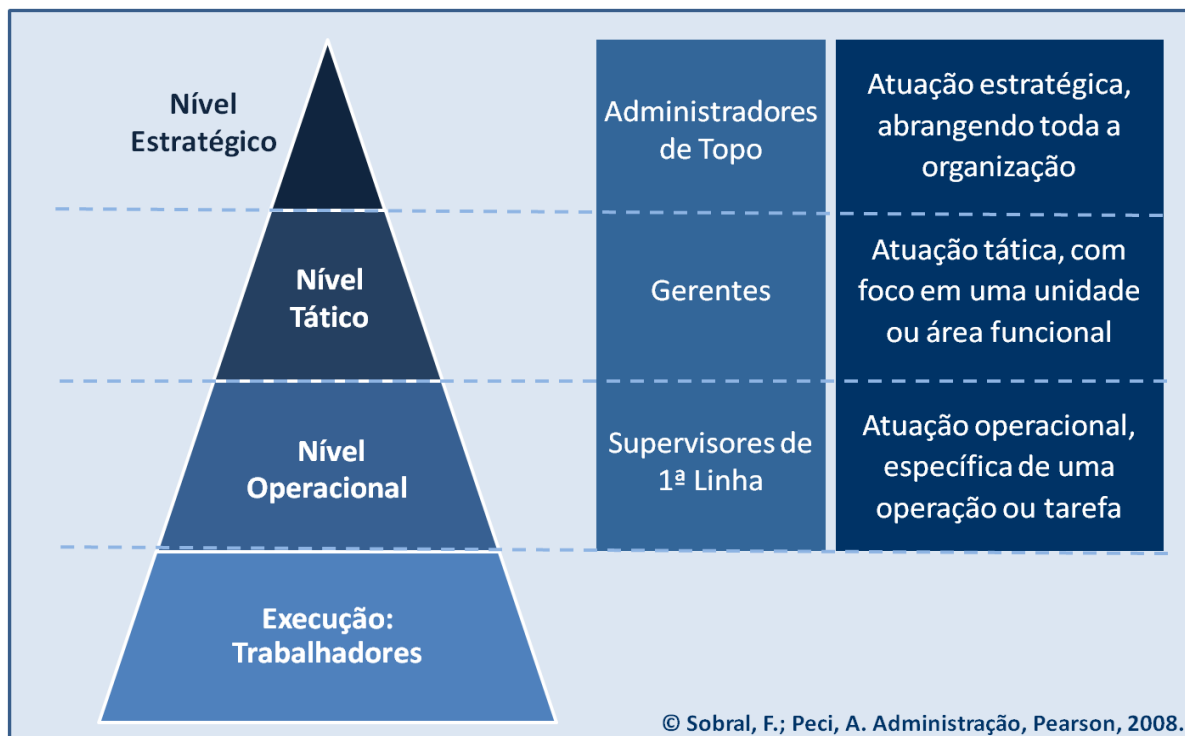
Nível Estratégico

Administradores de Topo

Atuação estratégica, abrangendo toda a organização

Nível Tático

Gerentes

Atuação tática, com foco em uma unidade ou área funcional

Nível Operacional

Supervisores de 1ª Linha

Atuação operacional, específica de uma operação ou tarefa

Execução: Trabalhadores

© Sobral, F.; Peci, A. Administração, Pearson, 2008.